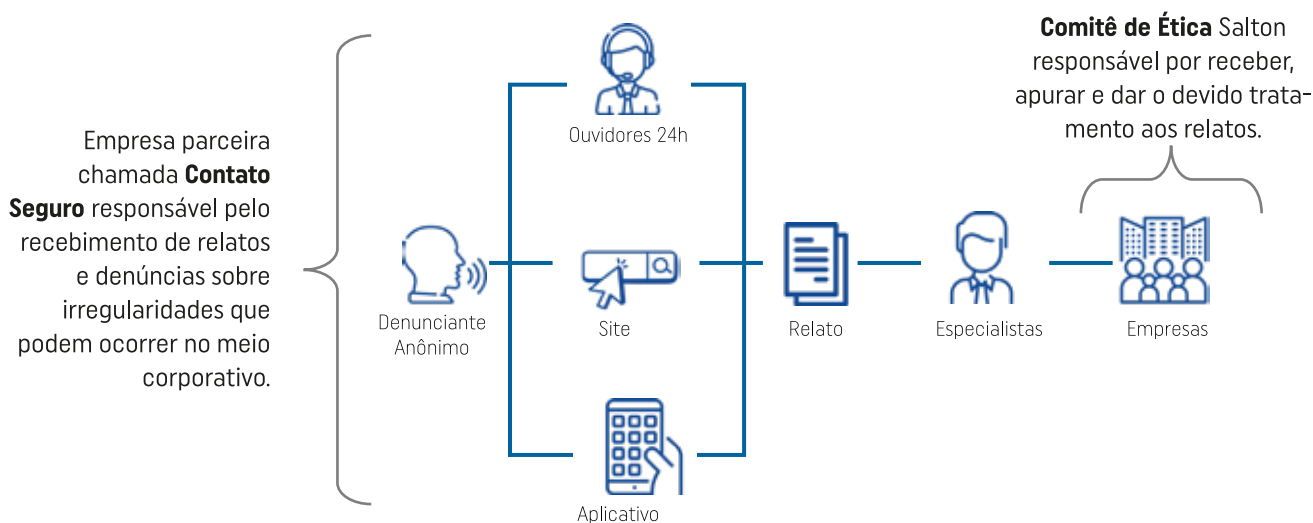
Comitê de Ética Salton responsável por receber, apurar e dar o devido tratamento aos relatos.

Empresa parceira chamada Contato Seguro responsável pelo recebimento de relatos e denúncias sobre irregularidades que podem ocorrer no meio corporativo.

Ouvidores 24h

Denunciante Anônimo

Site

Relato

Especialistas

Empresas

Aplicativo